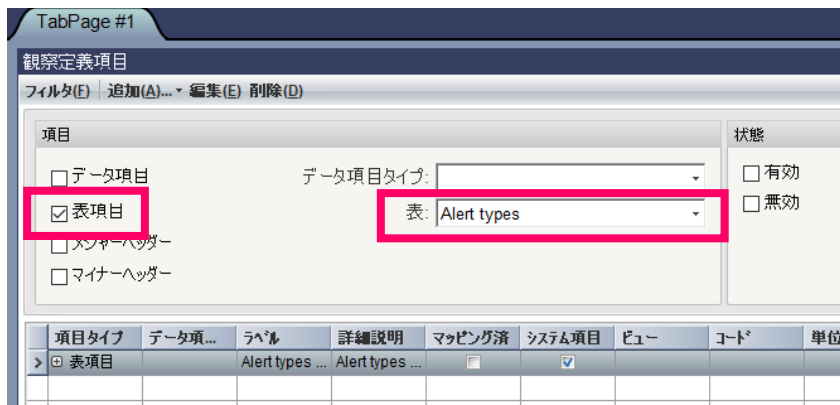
TabPage #1

観察定義項目

フィルタ(F) 追加(A)... 編集(E) 削除(D)

項目

☐ データ項目

☑ 表項目

☐ メジャーヘッダー

☐ マイナーヘッダー

データ項目タイプ:

表: Alert types

状態

☐ 有効

☐ 無効

| | 項目タイプ | データ項... | ラベル | 詳細説明 | マッピング済 | システム項目 | ビュー | コード | 単位 |
|---|---|---|---|---|---|---|---|---|---|
| > | ⊞ 表項目 | | Alert types ... | Alert types ... | ☐ | ☑ | | | |
| | | | | | | | | | |